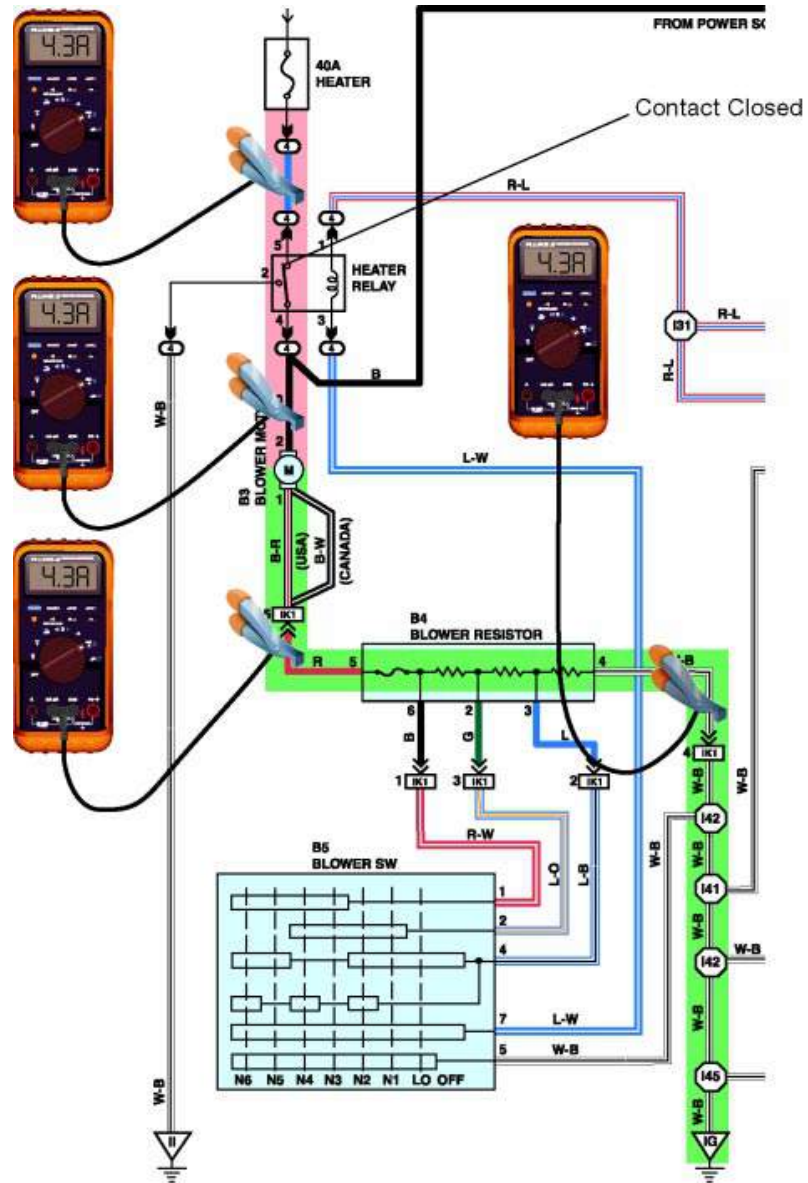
FROM POWER S
40A HEATER
Contact Closed
4.3A
4
4
R-L
4
5
1
2
HEATER RELAY
4
3
4
4
4
4.3A
I31
R-L
R-L
B
W-B
4.3A
2
2
M
B3 BLOWER MO
L-W
B-R
(USA)
B-W
(CANADA)
4.3A
IK1
B4
BLOWER RESISTOR
R
5
4
B
6
2
3
G
B
L
4
IK1
W-B
W-B
1
IK1
3
IK1
2
IK1
I42
R-W
W-B
L-O
L-B
B5
BLOWER SW
W-B
I41
1
2
W-B
4
I42
W-B
W-B
7
L-W
5
W-B
N6
N5
N4
N3
N2
N1
LO
OFF
I45
W-B
W-B
II
IG